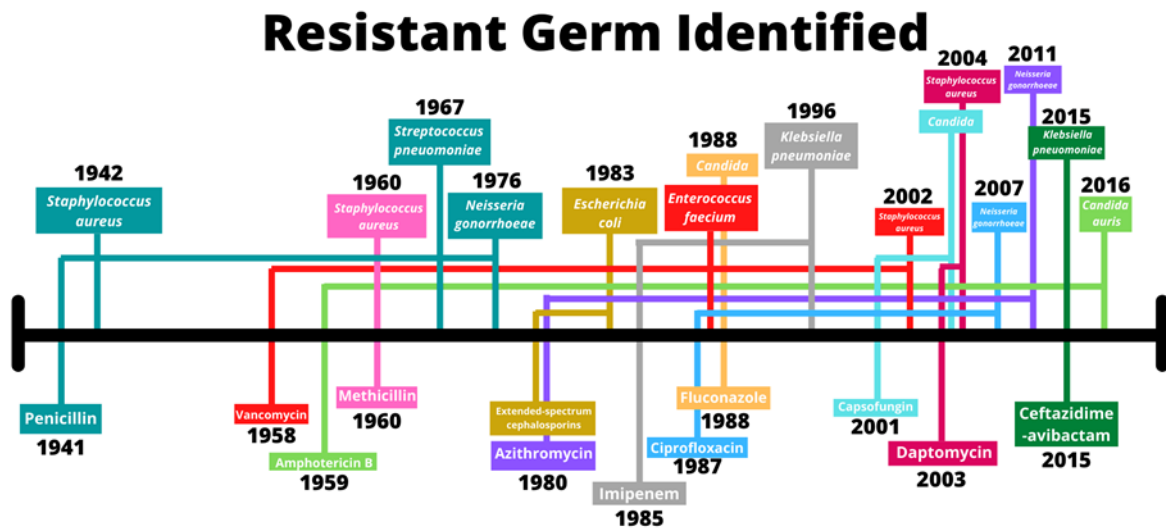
Resistant Germ Identified

1942
Staphylococcus aureus

1960
Staphylococcus aureus

1967
Streptococcus pneumoniae

1976
Neisseria gonorrhoeae

1983
Escherichia coli

1988
Candida

Enterococcus faecium

1996
Klebsiella pneumoniae

2002
Staphylococcus aureus

2004
Staphylococcus aureus

Candida

2007
Neisseria gonorrhoeae

2011
Neisseria gonorrhoeae

2015
Klebsiella pneumoniae

2016
Candida auris

Penicillin
1941

Vancomycin
1958

Amphotericin B
1959

Methicillin
1960

Extended-spectrum cephalosporins

Azithromycin
1980

Imipenem
1985

Fluconazole
1988

Ciprofloxacin
1987

Capsofungin
2001

Daptomycin
2003

Ceftazidime -avibactam
2015